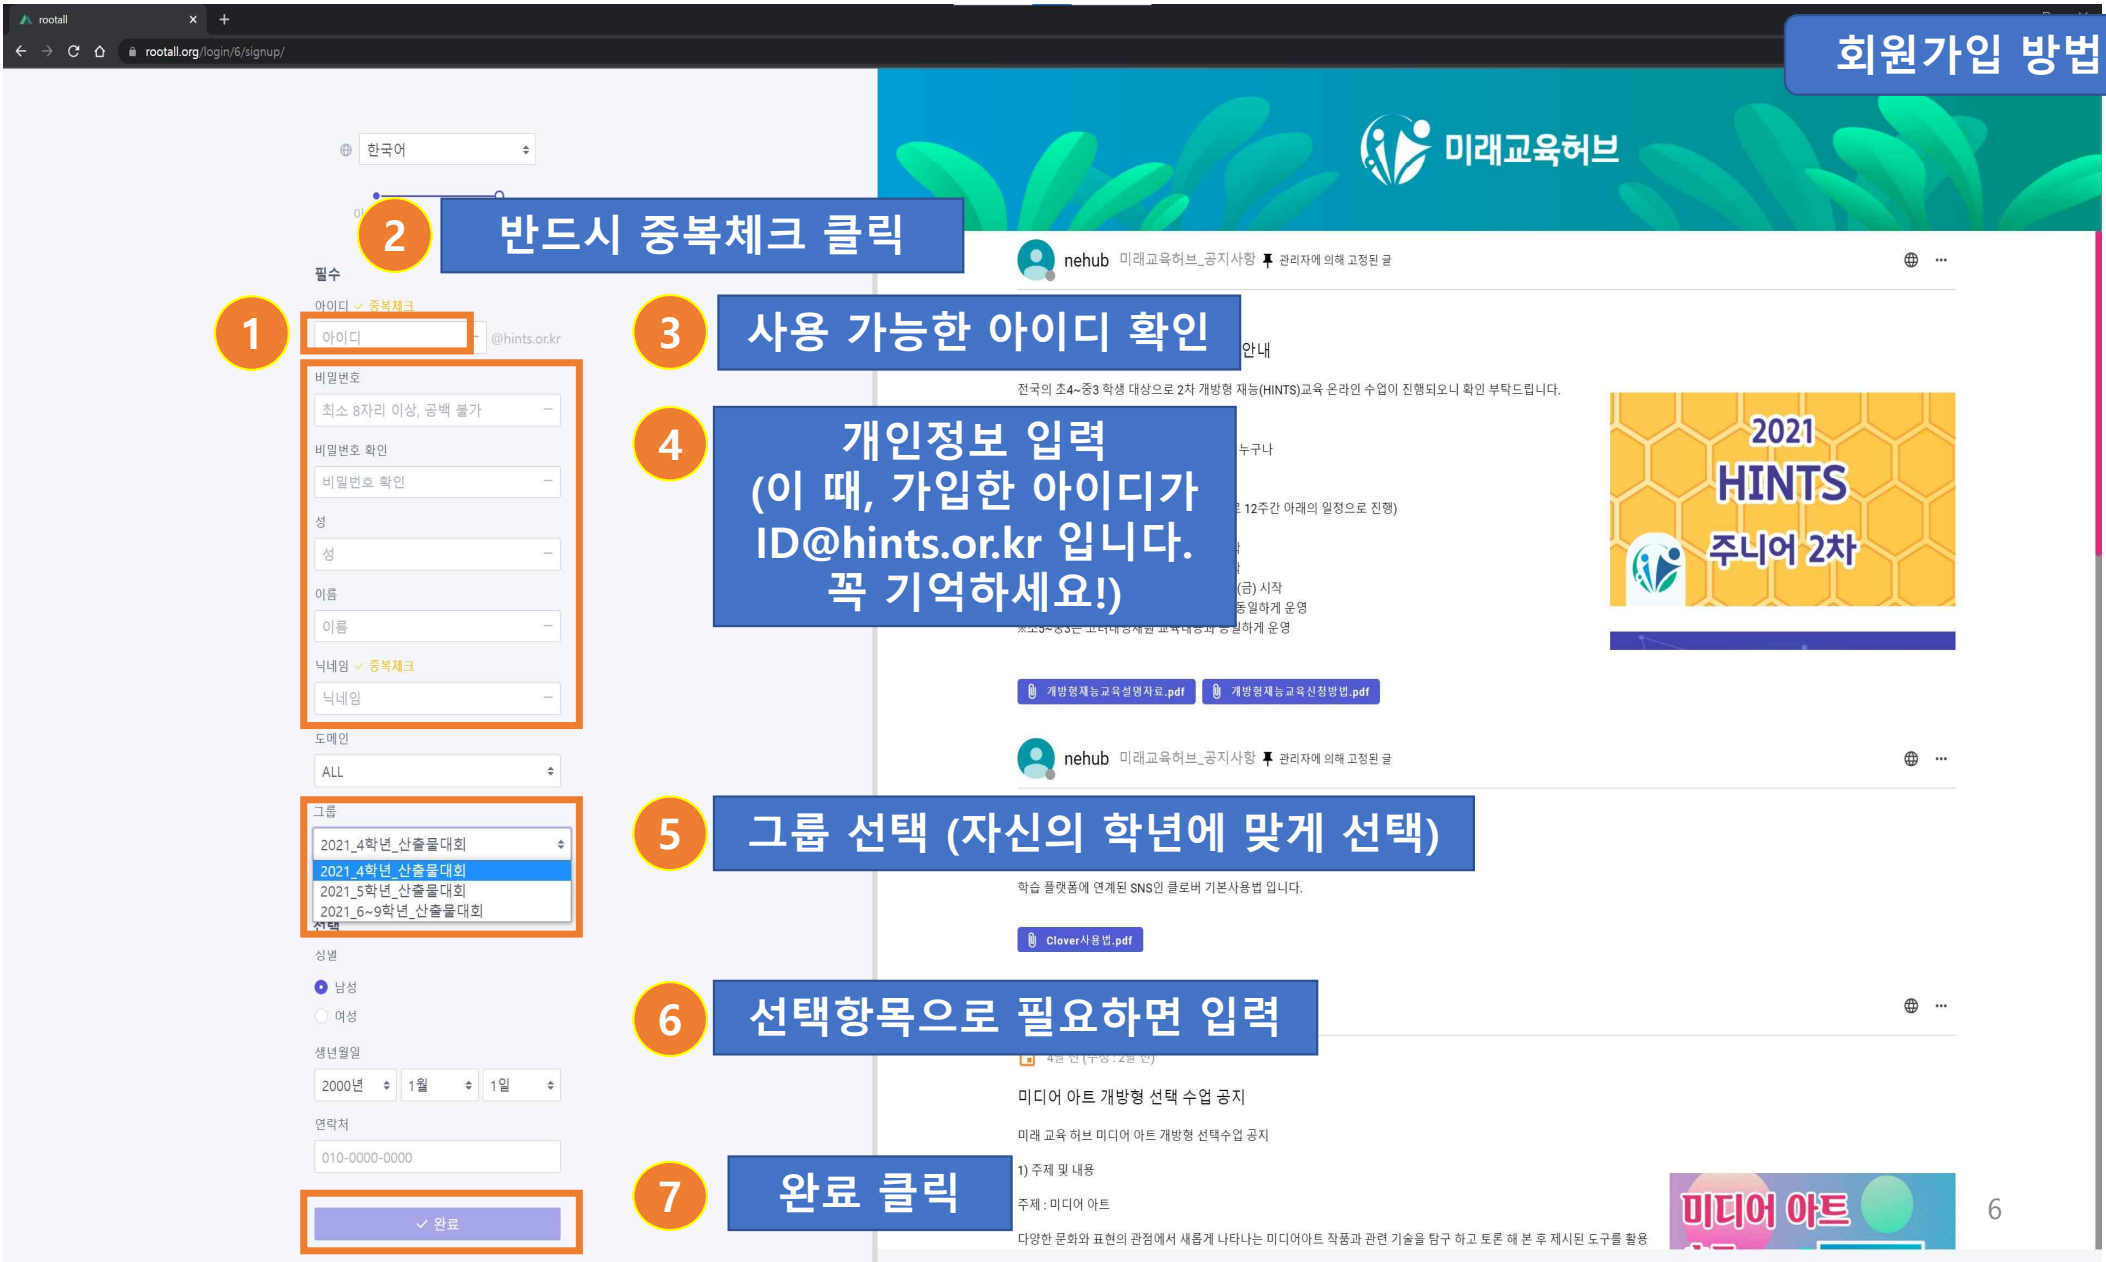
rootall
rootall.org/login/6/signup/

회원가입 방법

한국어

2 반드시 중복체크 클릭

필수
아이디 ✓ 중복체크
1 아이디 @hints.or.kr

3 사용 가능한 아이디 확인

비밀번호
최소 8자리 이상, 공백 불가
비밀번호 확인
비밀번호 확인
성
성
이름
이름
닉네임 ✓ 중복체크
닉네임

4 개인정보 입력 (이 때, 가입한 아이디가 ID@hints.or.kr 입니다. 꼭 기억하세요!)

도메인
ALL
그룹
2021_4학년_산출물대회
2021_4학년_산출물대회
2021_5학년_산출물대회
2021_6~9학년_산출물대회

5 그룹 선택 (자신의 학년에 맞게 선택)

선택
성별
남성
여성
생년월일
2000년 1월 1일
연락처
010-0000-0000

6 선택항목으로 필요하면 입력

✓ 완료

7 완료 클릭

미래교육허브

nehub 미래교육허브_공지사항 관리자에 의해 고정된 글
안내
전국의 초4~중3 학생 대상으로 2차 개방형 재능(HINTS)교육 온라인 수업이 진행되오니 확인 부탁드립니다.
누구나
12주간 아래의 일정으로 진행)
(금) 시작
동일하게 운영
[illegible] 동일하게 운영

2021 HINTS 주니어 2차

개방형재능교육설명자료.pdf
개방형재능교육신청방법.pdf

nehub 미래교육허브_공지사항 관리자에 의해 고정된 글
학습 플랫폼에 연계된 SNS인 클로버 기본사용법 입니다.
Clover사용법.pdf

미디어 아트 개방형 선택 수업 공지
미래 교육 허브 미디어 아트 개방형 선택수업 공지
1) 주제 및 내용
주제 : 미디어 아트
다양한 문화와 표현의 관점에서 새롭게 나타나는 미디어아트 작품과 관련 기술을 탐구 하고 토론 해 본 후 제시된 도구를 활용

미디어 아트

6